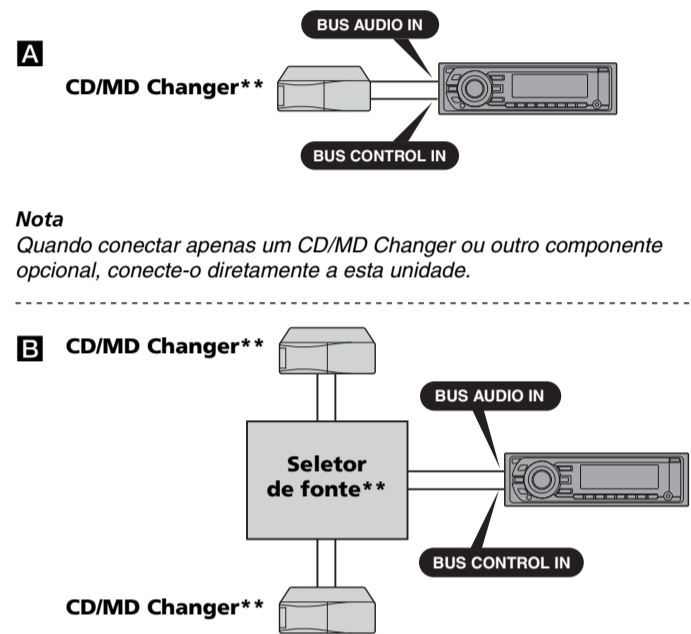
A

BUS AUDIO IN

CD/MD Changer**

BUS CONTROL IN

Nota
Quando conectar apenas um CD/MD Changer ou outro componente opcional, conecte-o diretamente a esta unidade.

B

CD/MD Changer**

BUS AUDIO IN

Seletor de fonte**

BUS CONTROL IN

CD/MD Changer**